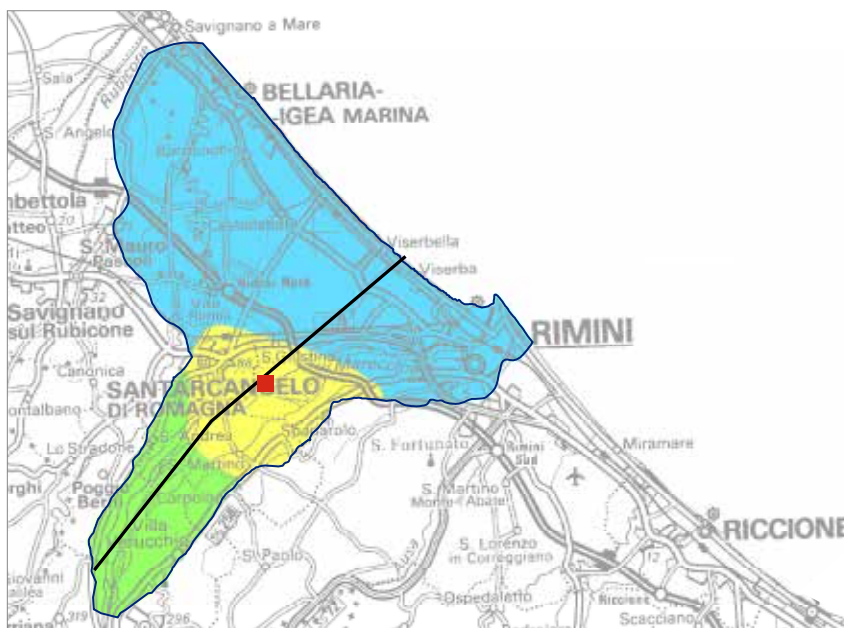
Savignano a Mare
Sala
BELLARIA-IGEA MARINA
S. Angelo
mbettola
S. Mauro Pascoli
Viserbella
Viserba
Savignano sul Rubicone
RIMINI
Canonica
SANTARCANGELO DI ROMAGNA
S. Fortunato
Miramare
Lo Stradone
S. Martino Monte l'Abate
RICCIONE
Poggio Berni
Villa Verucchio
S. Paolo
S. Lorenzo in Correggiano
Ospedaletto
Riccione
Scacciano